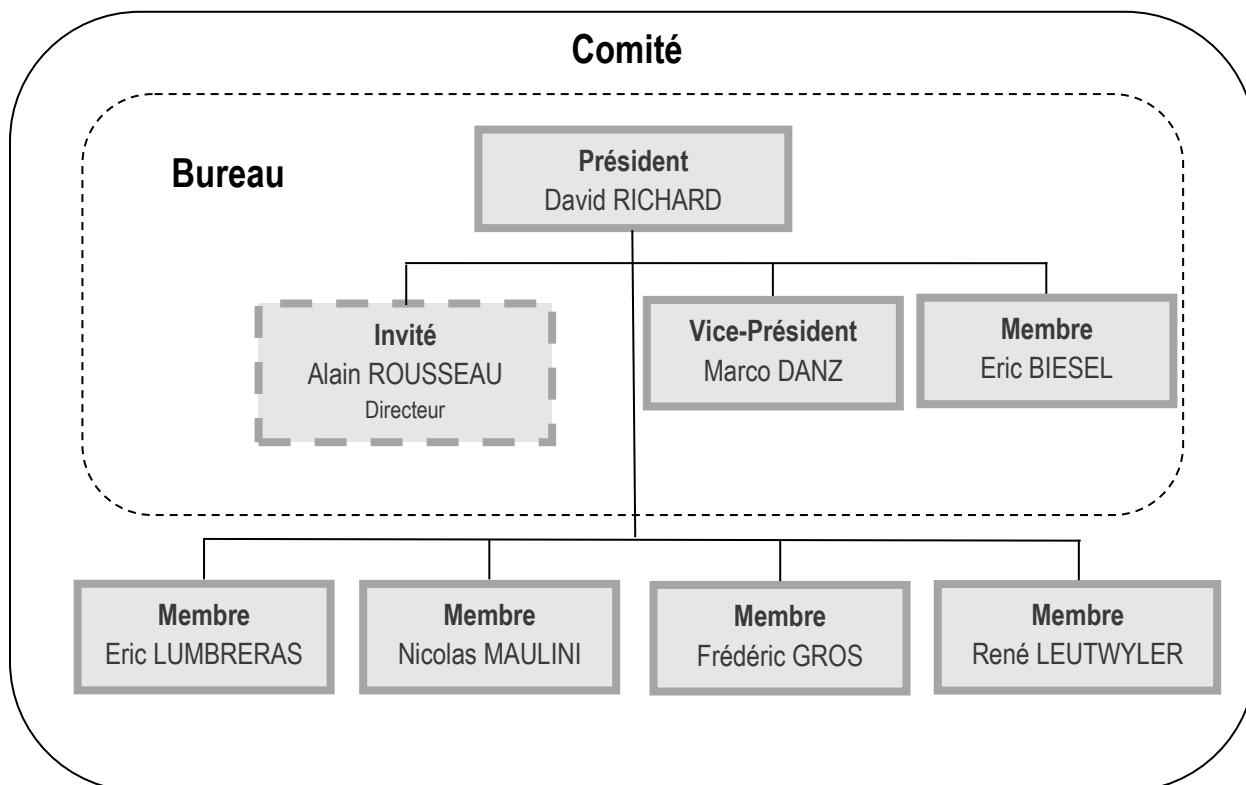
Comité

Bureau

Président
David RICHARD

Invité
Alain ROUSSEAU
Directeur

Vice-Président
Marco DANZ

Membre
Eric BIESEL

Membre
Eric LUMBRERAS

Membre
Nicolas MAULINI

Membre
Frédéric GROS

Membre
René LEUTWYLER